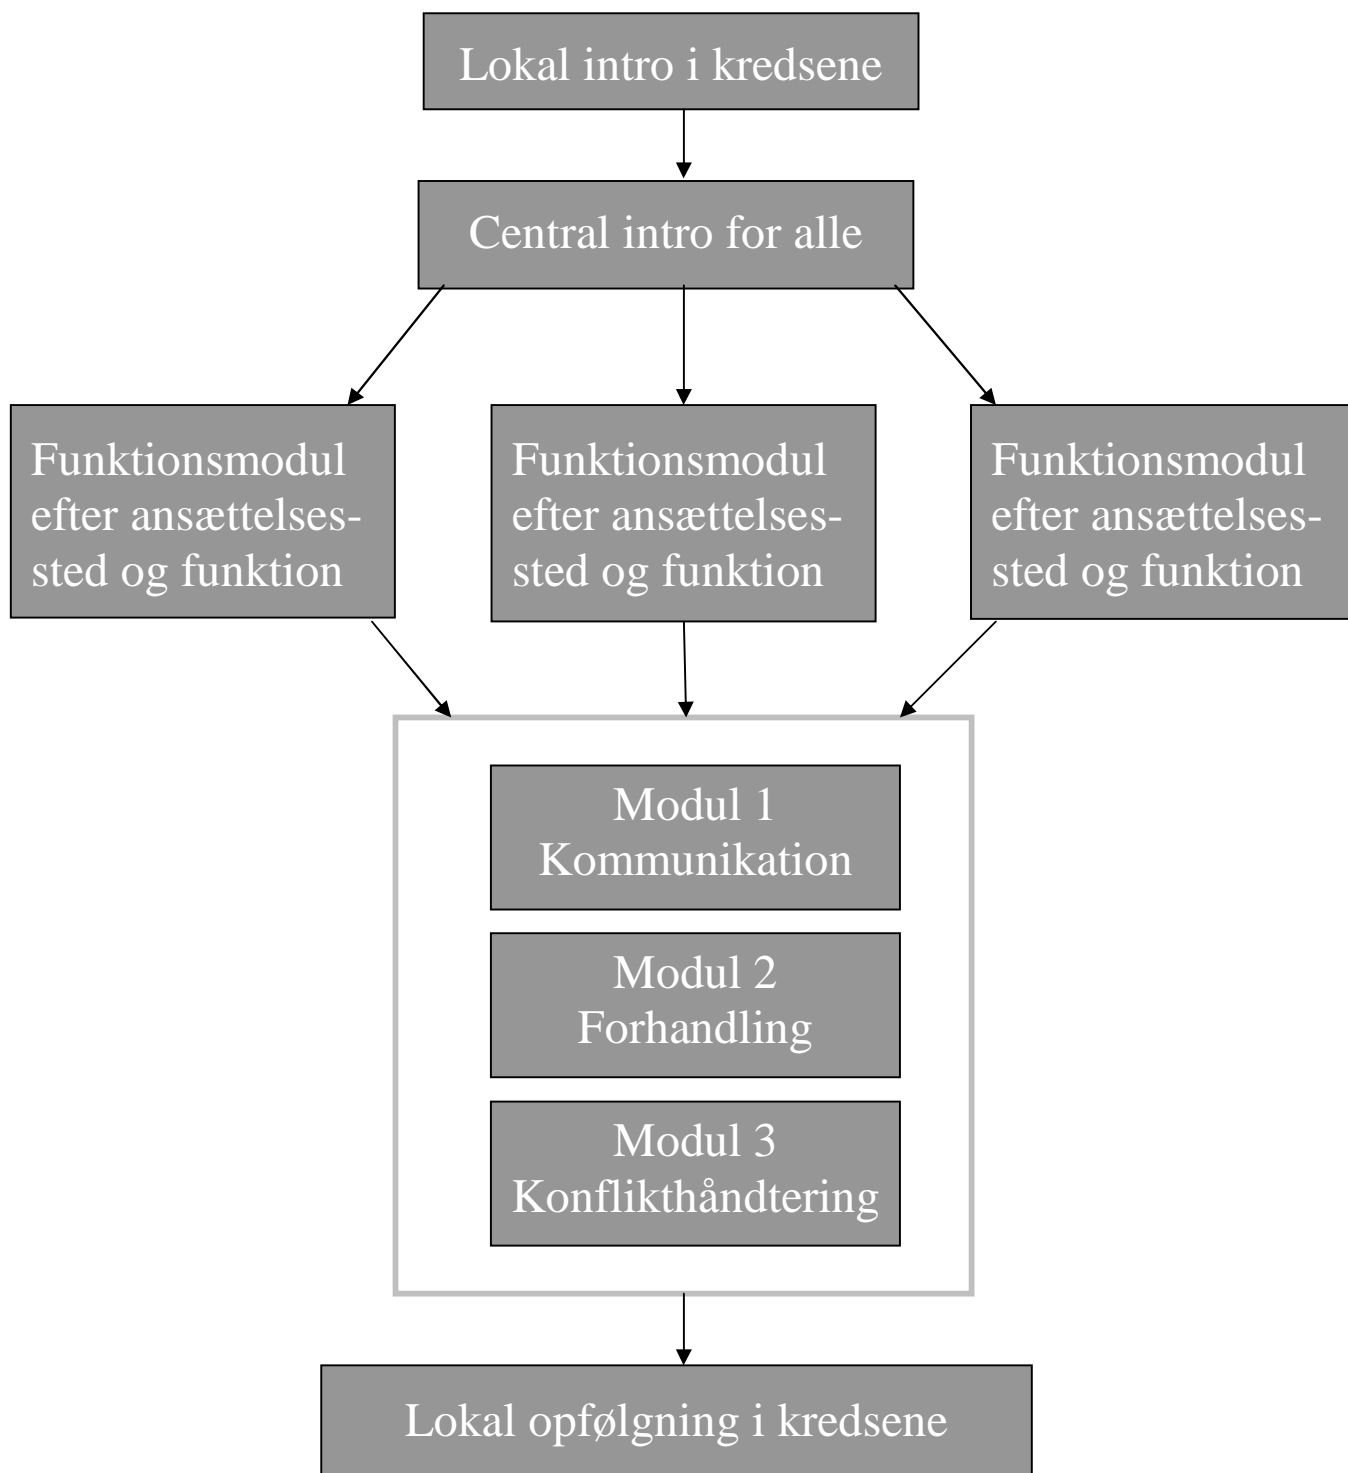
Lokal intro i kredsene

Central intro for alle

Funktionsmodul efter ansættelsessted og funktion

Funktionsmodul efter ansættelsessted og funktion

Funktionsmodul efter ansættelsessted og funktion

Modul 1
Kommunikation

Modul 2
Forhandling

Modul 3
Konflikthåndtering

Lokal opfølgning i kredsene